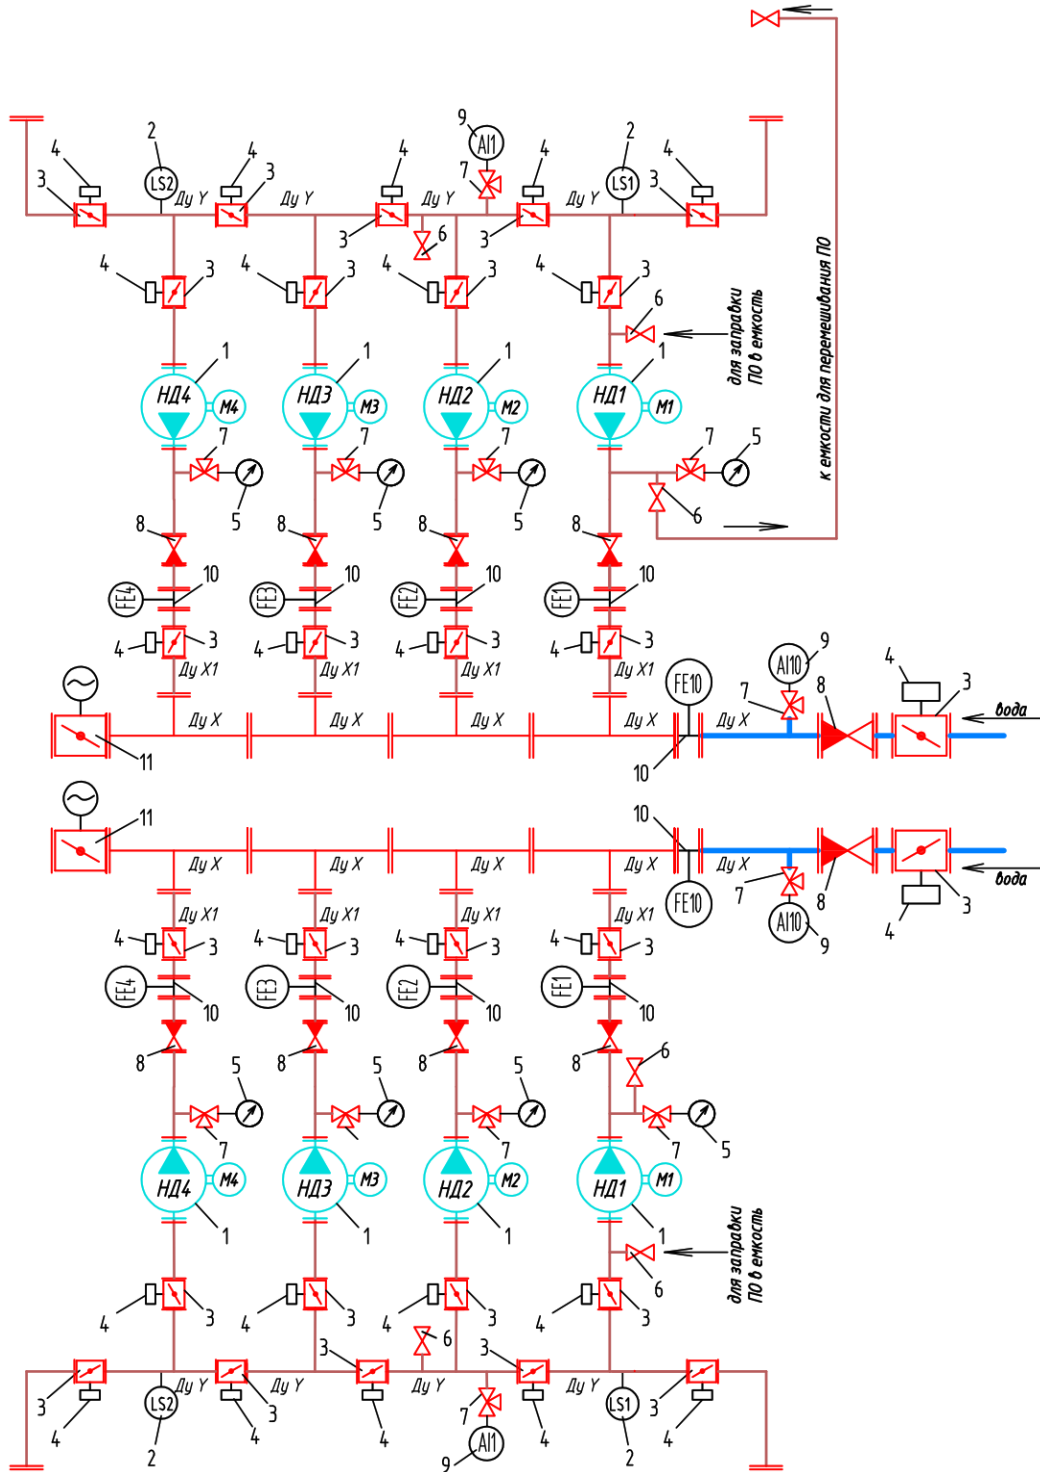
9 AI1 7
2 LS2 4 4 3 4 2 LS1
4 3 Ду Y 3 Ду Y Ду Y Ду Y 3 4
3 3 6 3
4 3 4 3 4 3 4 3
6
для заправки ПО в емкость
к емкости для перемешивания ПО
1 1 1 1
НД4 М4 НД3 М3 НД2 М2 НД1 М1
7 7 7 7 5
5 5 5 6
8 8 8 8
FE4 10 FE3 10 FE2 10 FE1 10
4 3 4 3 4 3 4 3
Ду X1 Ду X1 Ду X1 Ду X1
AI10 9
FE10 7 8 4 3
Ду X Ду X Ду X Ду X Ду X вода
11 10

11 10
Ду X Ду X Ду X Ду X Ду X
FE10 7 8 вода
AI10 9 4 3
Ду X1 Ду X1 Ду X1 Ду X1
4 3 4 3 4 3 4 3
FE4 10 FE3 10 FE2 10 FE1 10
8 8 8 8
5 5 5 6
7 7 7 7 5
НД4 М4 НД3 М3 НД2 М2 НД1 М1
1 1 1 1
для заправки ПО в емкость
6
4 3 4 3 4 3 4 3
6
3 3
Ду Y Ду Y Ду Y Ду Y
3 LS2 3 7 LS1 3
4 2 4 4 AI1 4 2 4
9